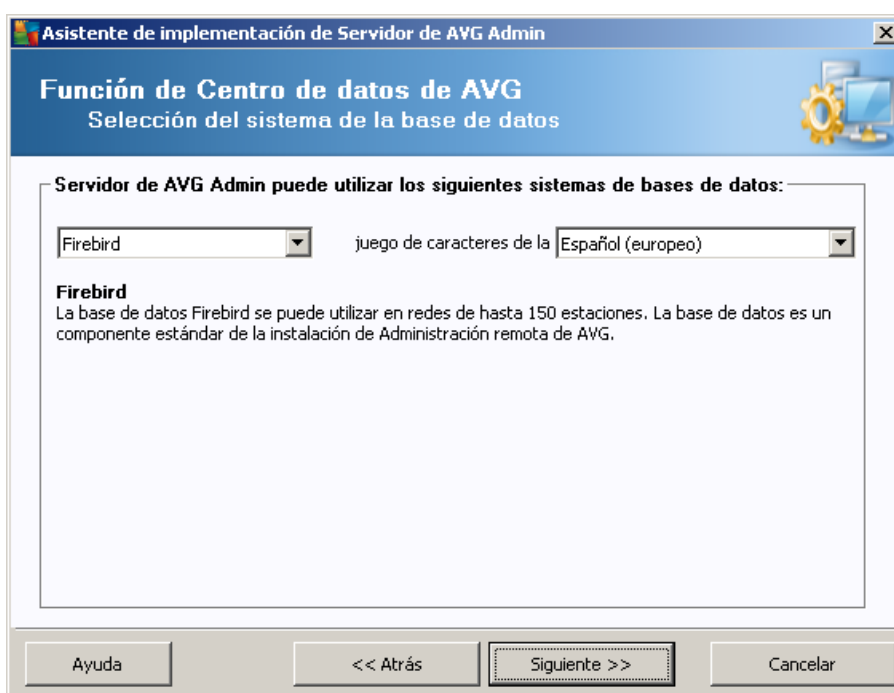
Asistente de implementación de Servidor de AVG Admin

Función de Centro de datos de AVG
Selección del sistema de la base de datos

Servidor de AVG Admin puede utilizar los siguientes sistemas de bases de datos:

Firebird

juego de caracteres de la

Español (europeo)

Firebird
La base de datos Firebird se puede utilizar en redes de hasta 150 estaciones. La base de datos es un componente estándar de la instalación de Administración remota de AVG.

Ayuda

<< Atrás

Siguiente >>

Cancelar